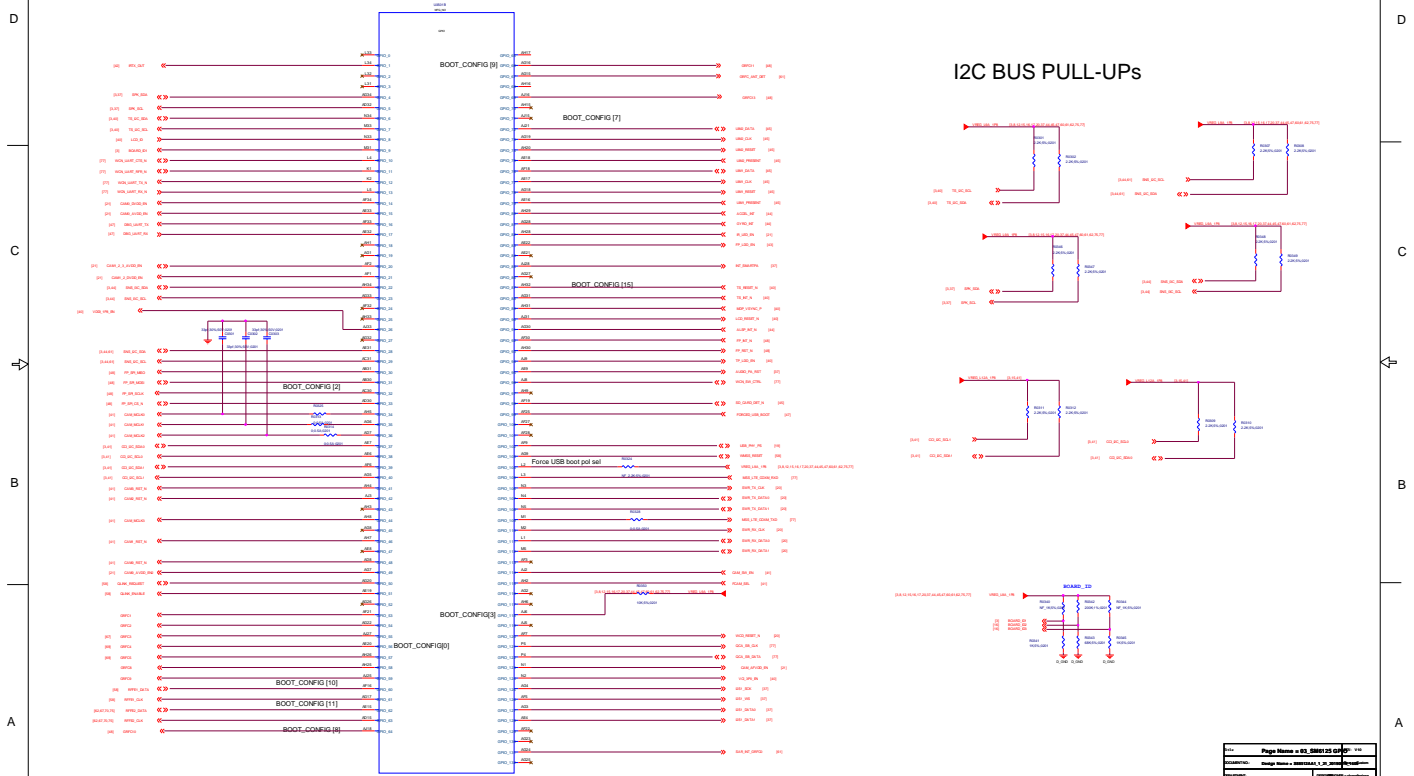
D

C

B

A

D

C

B

A

BOOT_CONFIG [9]

BOOT_CONFIG [7]

BOOT_CONFIG [15]

BOOT_CONFIG [2]

Force USB boot pol sel

BOOT_CONFIG[3]

BOOT_CONFIG[0]

BOOT_CONFIG [10]

BOOT_CONFIG [11]

BOOT_CONFIG [8]

I2C BUS PULL-UPs

BOARD_ID

Page Name = 03_SM6125 GPIO

Design Name = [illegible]